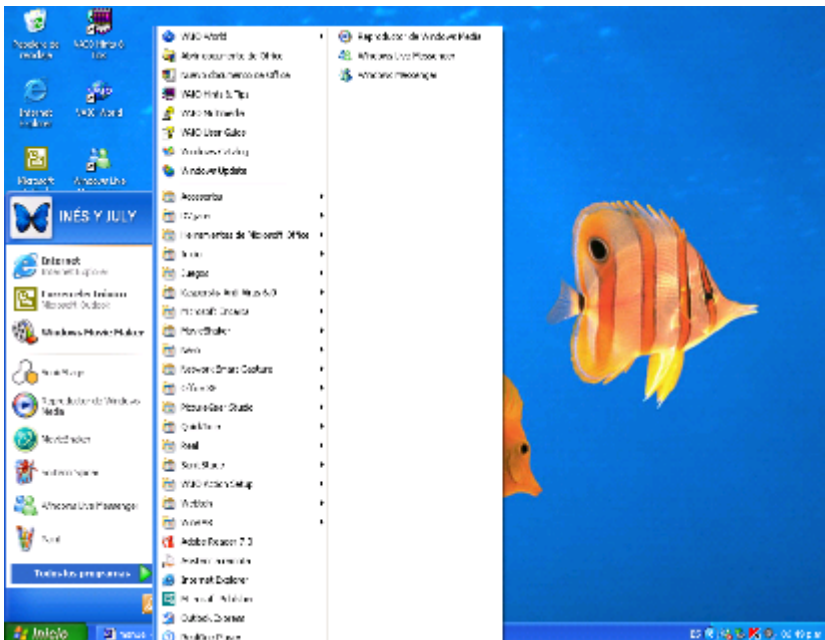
Papelera de reciclaje

VAIO Movie Story

Internet Explorer

VAIO World

Microsoft Outlook

Windows Live Messenger

INÉS Y JULY

Internet
Internet Explorer

Correo electrónico
Microsoft Outlook

Windows Movie Maker

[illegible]

Reproductor de Windows Media

MovieShaker

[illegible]

Windows Live Messenger

Paint

Todos los programas

VAIO World
Nuevo documento de Office
Abrir documento de Office
VAIO Hints & Tips
VAIO Multimedia
VAIO User Guides
Windows Catalog
Windows Update

Accesorios
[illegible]
Herramientas de Microsoft Office
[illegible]
Juegos
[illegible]
Microsoft Encarta
MovieShaker
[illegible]
Network Smart Capture
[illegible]
PictureGear Studio
QuickTime
Real
SonicStage
VAIO Recovery Setup
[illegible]
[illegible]
Adobe Reader 7.0
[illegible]
Internet Explorer
Microsoft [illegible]
Outlook Express
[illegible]

Reproductor de Windows Media
Windows Live Messenger
Windows Messenger

Inicio